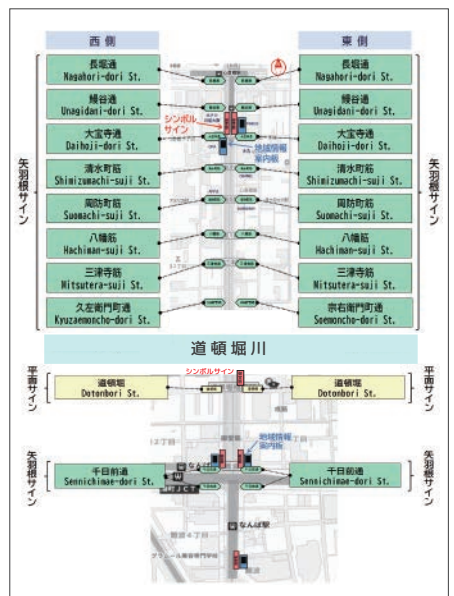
西側

東側

長堀通
Nagahori-dori St.

長堀通
Nagahori-dori St.

鰻谷通
Unagidani-dori St.

鰻谷通
Unagidani-dori St.

シンボルサイン

大宝寺通
Daihoji-dori St.

大宝寺通
Daihoji-dori St.

地域情報案内板

清水町筋
Shimizumachi-suji St.

清水町筋
Shimizumachi-suji St.

周防町筋
Suomachi-suji St.

周防町筋
Suomachi-suji St.

八幡筋
Hachiman-suji St.

八幡筋
Hachiman-suji St.

三津寺筋
Mitsutera-suji St.

三津寺筋
Mitsutera-suji St.

久左衛門町通
Kyuzaemoncho-dori St.

宗右衛門町通
Soemoncho-dori St.

矢羽根サイン

矢羽根サイン

道頓堀川

シンボルサイン

平面サイン

道頓堀
Dotonbori St.

道頓堀
Dotonbori St.

平面サイン

地域情報案内板

矢羽根サイン

千日前通
Sennichimae-dori St.

千日前通
Sennichimae-dori St.

矢羽根サイン

なんば駅